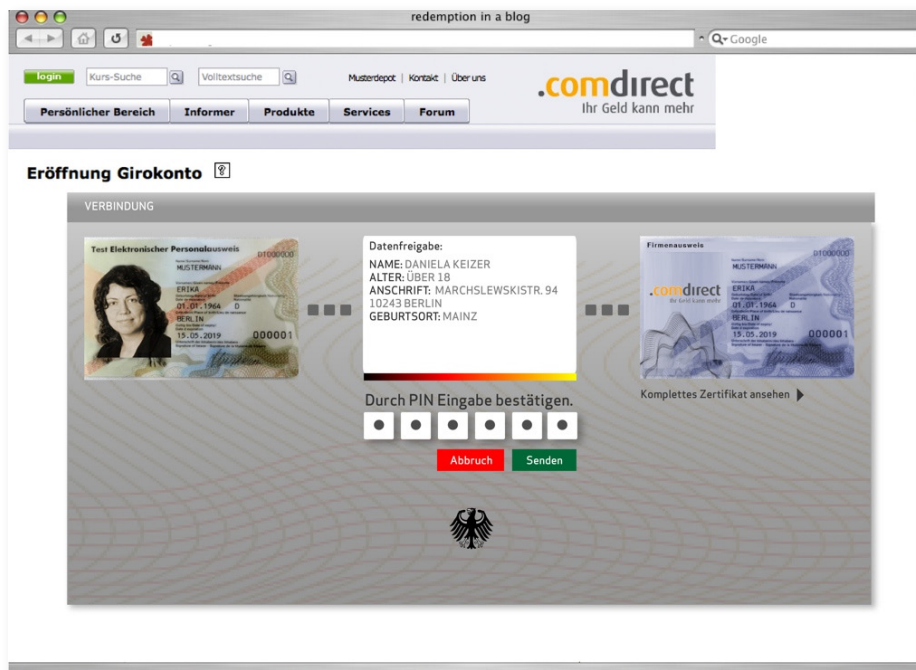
redemption in a blog

Q▾Google

login Kurs-Suche Volltextsuche Musterdepot | Kontakt | Über uns

.comdirect
Ihr Geld kann mehr

Persönlicher Bereich | Informer | Produkte | Services | Forum

Eröffnung Girokonto

VERBINDUNG

Test Elektronischer Personalausweis
MUSTERMANN
ERIKA
01.01.1964 D
BERLIN
15.05.2019 000001

Datenfreigabe:
NAME: DANIELA KEIZER
ALTER: ÜBER 18
ANSCHRIFT: MARCHSLEWSKISTR. 94
10243 BERLIN
GEBURTSORT: MAINZ

Durch PIN Eingabe bestätigen.

Abbruch Senden

Firmenausweis
MUSTERMANN
ERIKA
.comdirect
01.01.1964A D
BERLIN
15.05.2019 000001

Komplettes Zertifikat ansehen